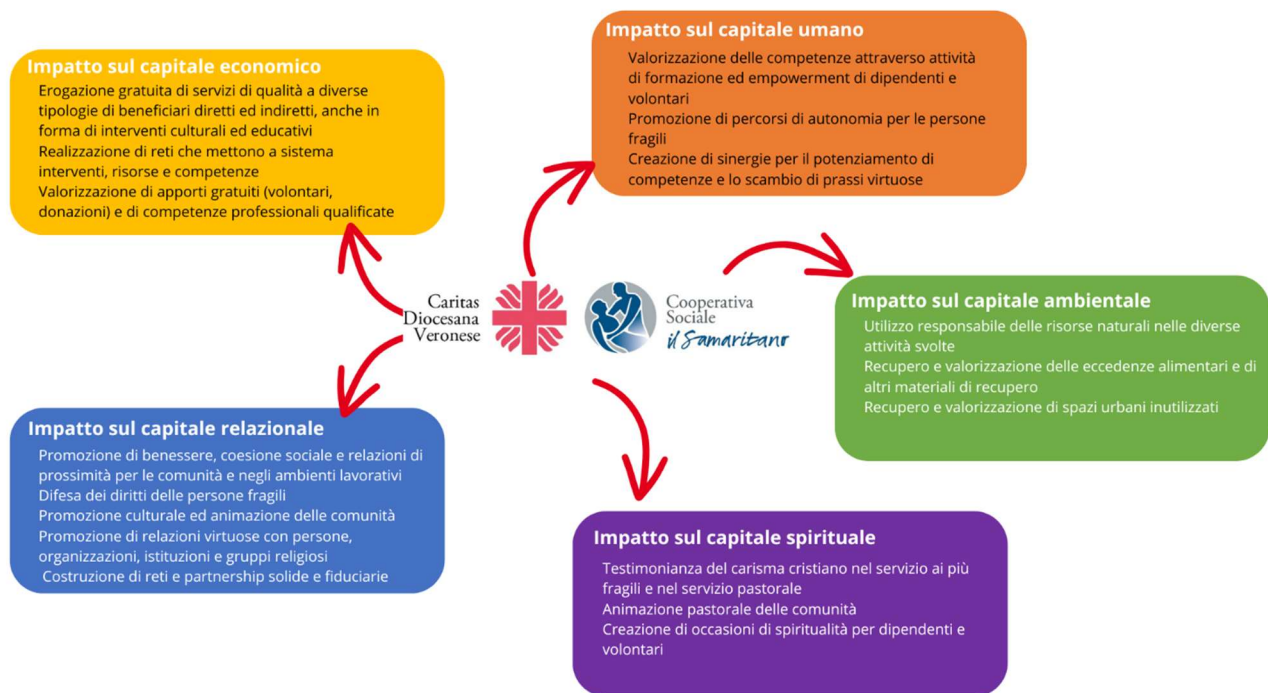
Impatto sul capitale economico
Erogazione gratuita di servizi di qualità a diverse tipologie di beneficiari diretti ed indiretti, anche in forma di interventi culturali ed educativi
Realizzazione di reti che mettono a sistema interventi, risorse e competenze
Valorizzazione di apporti gratuiti (volontari, donazioni) e di competenze professionali qualificate

Impatto sul capitale umano
Valorizzazione delle competenze attraverso attività di formazione ed empowerment di dipendenti e volontari
Promozione di percorsi di autonomia per le persone fragili
Creazione di sinergie per il potenziamento di competenze e lo scambio di prassi virtuose

Caritas Diocesana Veronese

Cooperativa Sociale il Samaritano

Impatto sul capitale ambientale
Utilizzo responsabile delle risorse naturali nelle diverse attività svolte
Recupero e valorizzazione delle eccedenze alimentari e di altri materiali di recupero
Recupero e valorizzazione di spazi urbani inutilizzati

Impatto sul capitale relazionale
Promozione di benessere, coesione sociale e relazioni di prossimità per le comunità e negli ambienti lavorativi
Difesa dei diritti delle persone fragili
Promozione culturale ed animazione delle comunità
Promozione di relazioni virtuose con persone, organizzazioni, istituzioni e gruppi religiosi
Costruzione di reti e partnership solide e fiduciarie

Impatto sul capitale spirituale
Testimonianza del carisma cristiano nel servizio ai più fragili e nel servizio pastorale
Animazione pastorale delle comunità
Creazione di occasioni di spiritualità per dipendenti e volontari